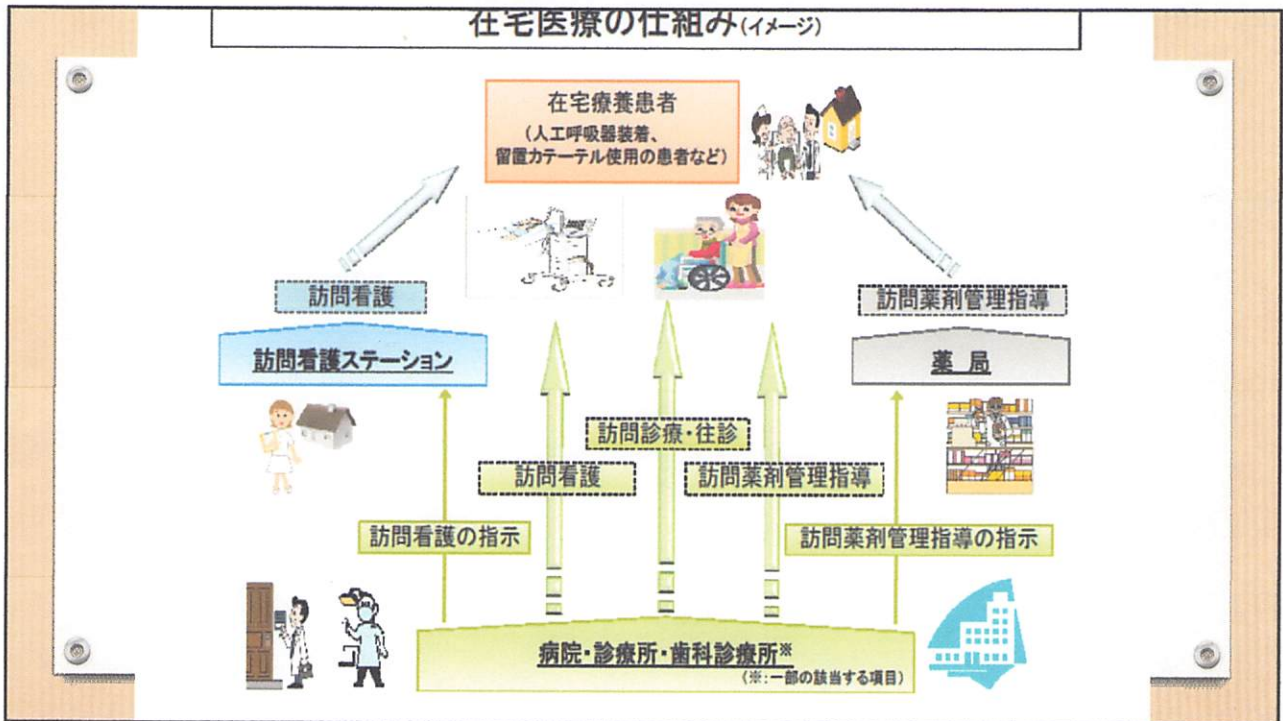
在宅医療の仕組み(イメージ)

在宅療養患者
(人工呼吸器装着、留置カテーテル使用の患者など)

訪問看護

訪問看護ステーション

訪問薬剤管理指導

薬局

訪問診療・往診

訪問看護

訪問薬剤管理指導

訪問看護の指示

訪問薬剤管理指導の指示

病院・診療所・歯科診療所※
(※:一部の該当する項目)